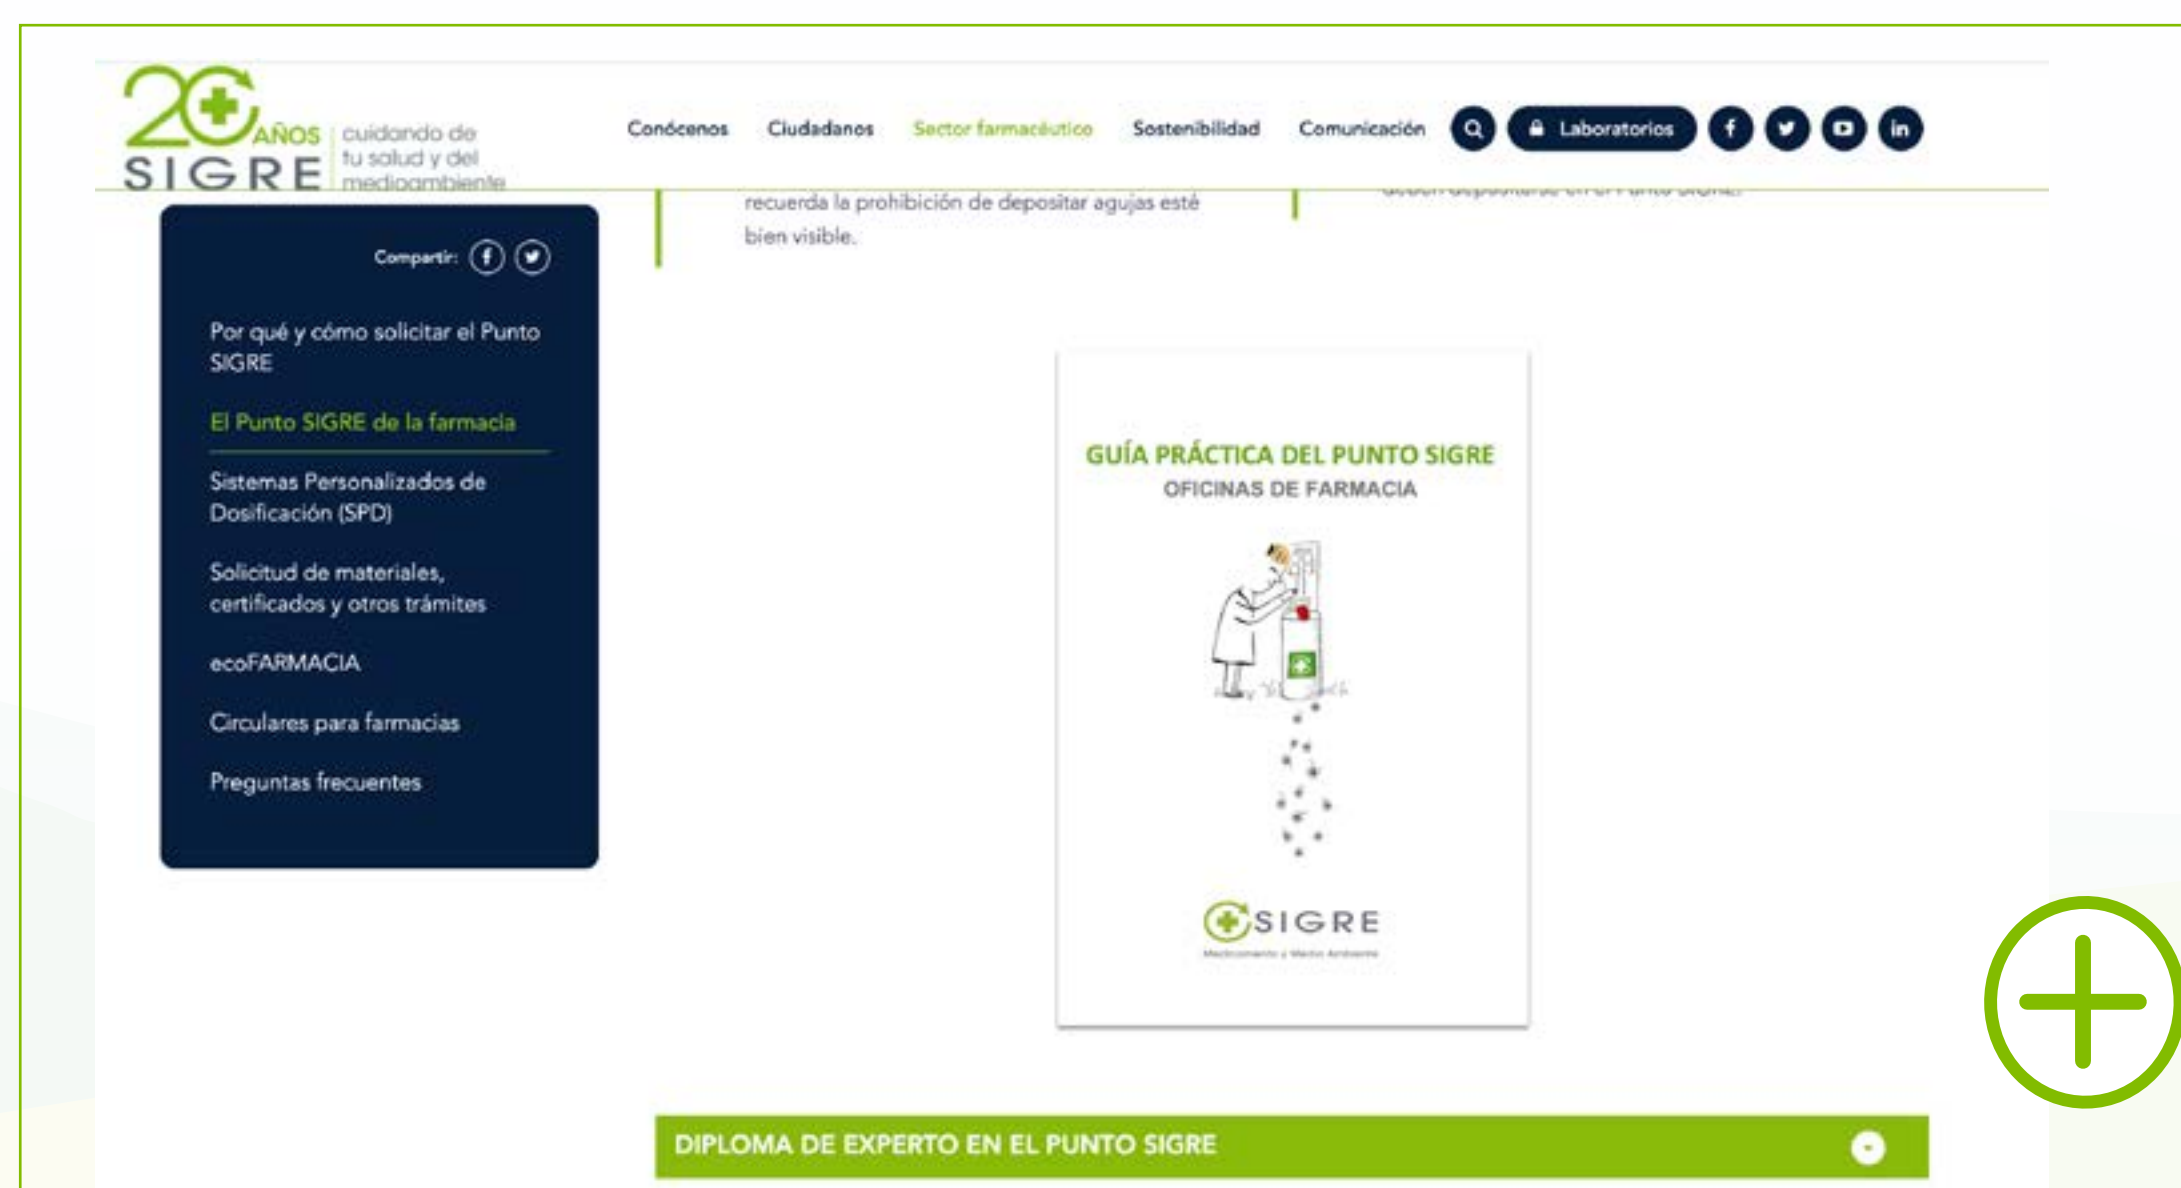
20 AÑOS SIGRE cuidando de tu salud y del medioambiente

Conócenos Ciudadanos Sector farmacéutico Sostenibilidad Comunicación Laboratorios

recuerda la prohibición de depositar agujas esté bien visible.

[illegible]

Compartir:

Por qué y cómo solicitar el Punto SIGRE

El Punto SIGRE de la farmacia

Sistemas Personalizados de Dosificación (SPD)

Solicitud de materiales, certificados y otros trámites

ecoFARMACIA

Circulares para farmacias

Preguntas frecuentes

GUÍA PRÁCTICA DEL PUNTO SIGRE
OFICINAS DE FARMACIA

SIGRE
Medicamento y Medio Ambiente

DIPLOMA DE EXPERTO EN EL PUNTO SIGRE